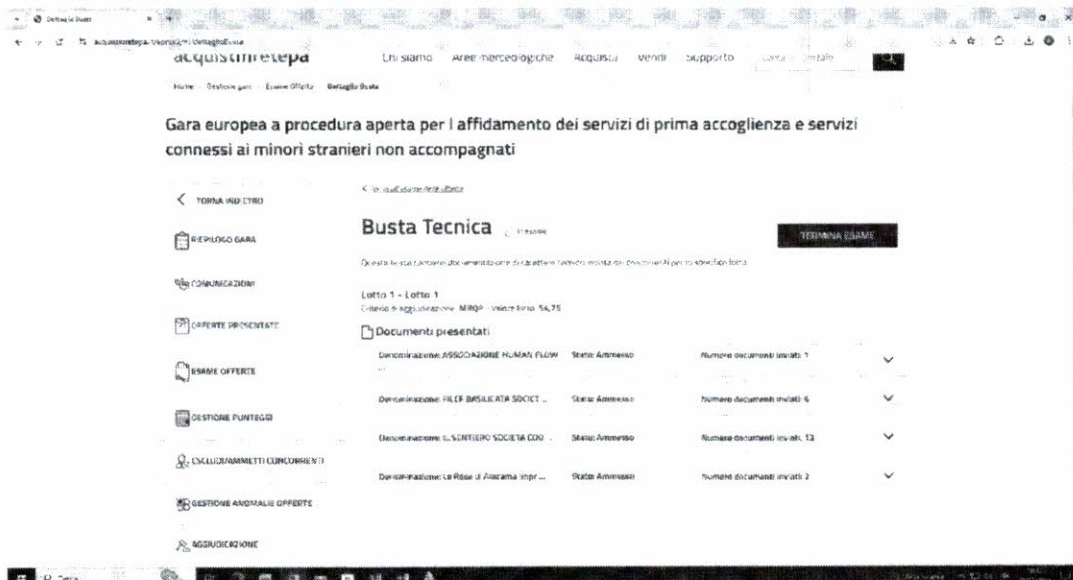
Dettaglio Busta

acquistinretepa.it/opencms/.../dettaglioBusta

acquistinretepa

Chi siamo Aree merceologiche Acquista Vendi Supporto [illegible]

Home · Gestione gare · Esame Offerte · Dettaglio Busta

Gara europea a procedura aperta per l affidamento dei servizi di prima accoglienza e servizi connessi ai minori stranieri non accompagnati

TORNA INDIETRO

RIEPILOGO GARA

COMUNICAZIONI

OFFERTE PRESENTATE

ESAME OFFERTE

GESTIONE PUNTEGGI

ESCLUSI/AMMESSI CONCORRENTI

GESTIONE ANOMALIE OFFERTE

AGGIUDICAZIONE

< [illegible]

Busta Tecnica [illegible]

TERMINA ESAME

Questa busta contiene documentazione di carattere tecnico inviata dai concorrenti per lo specifico lotto

Lotto 1 - Lotto 1

Criterio di aggiudicazione: MIROP - Valore lotto: 54,75

Documenti presentati

| | | |
|---|---|---|
| Denominazione: ASSOCIAZIONE HUMAN FLOW ... | Stato: Ammesso | Numero documenti inviati: 7 |
| Denominazione: FILCE BASILICATA SOCIET ... | Stato: Ammesso | Numero documenti inviati: 6 |
| Denominazione: IL SENTIERO SOCIETA COO ... | Stato: Ammesso | Numero documenti inviati: 13 |
| Denominazione: La Rose di Atacama Impr ... | Stato: Ammesso | Numero documenti inviati: 2 |

Cerca